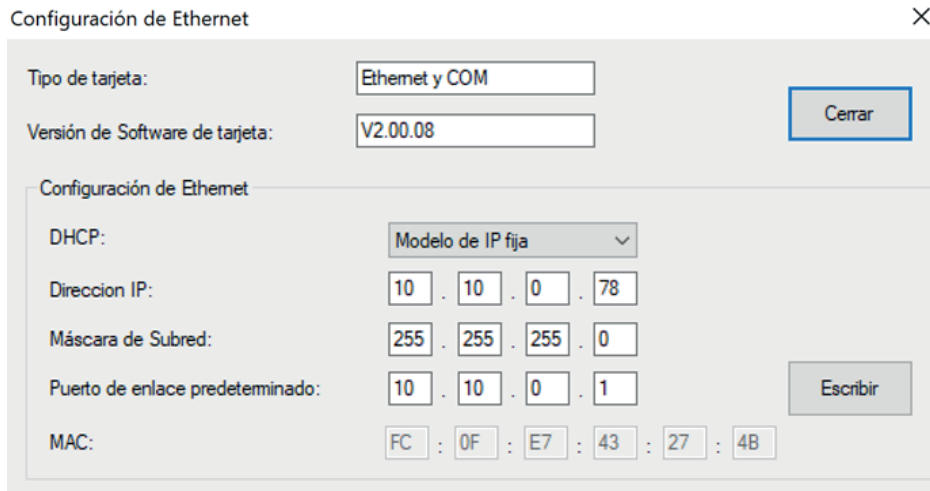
Configuración de Ethernet

Tipo de tarjeta: Ethernet y COM

Versión de Software de tarjeta: V2.00.08

Cerrar

Configuración de Ethernet

DHCP: Modelo de IP fija

Direccion IP: 10 . 10 . 0 . 78

Máscara de Subred: 255 . 255 . 255 . 0

Puerto de enlace predeterminado: 10 . 10 . 0 . 1

Escribir

MAC: FC : 0F : E7 : 43 : 27 : 4B